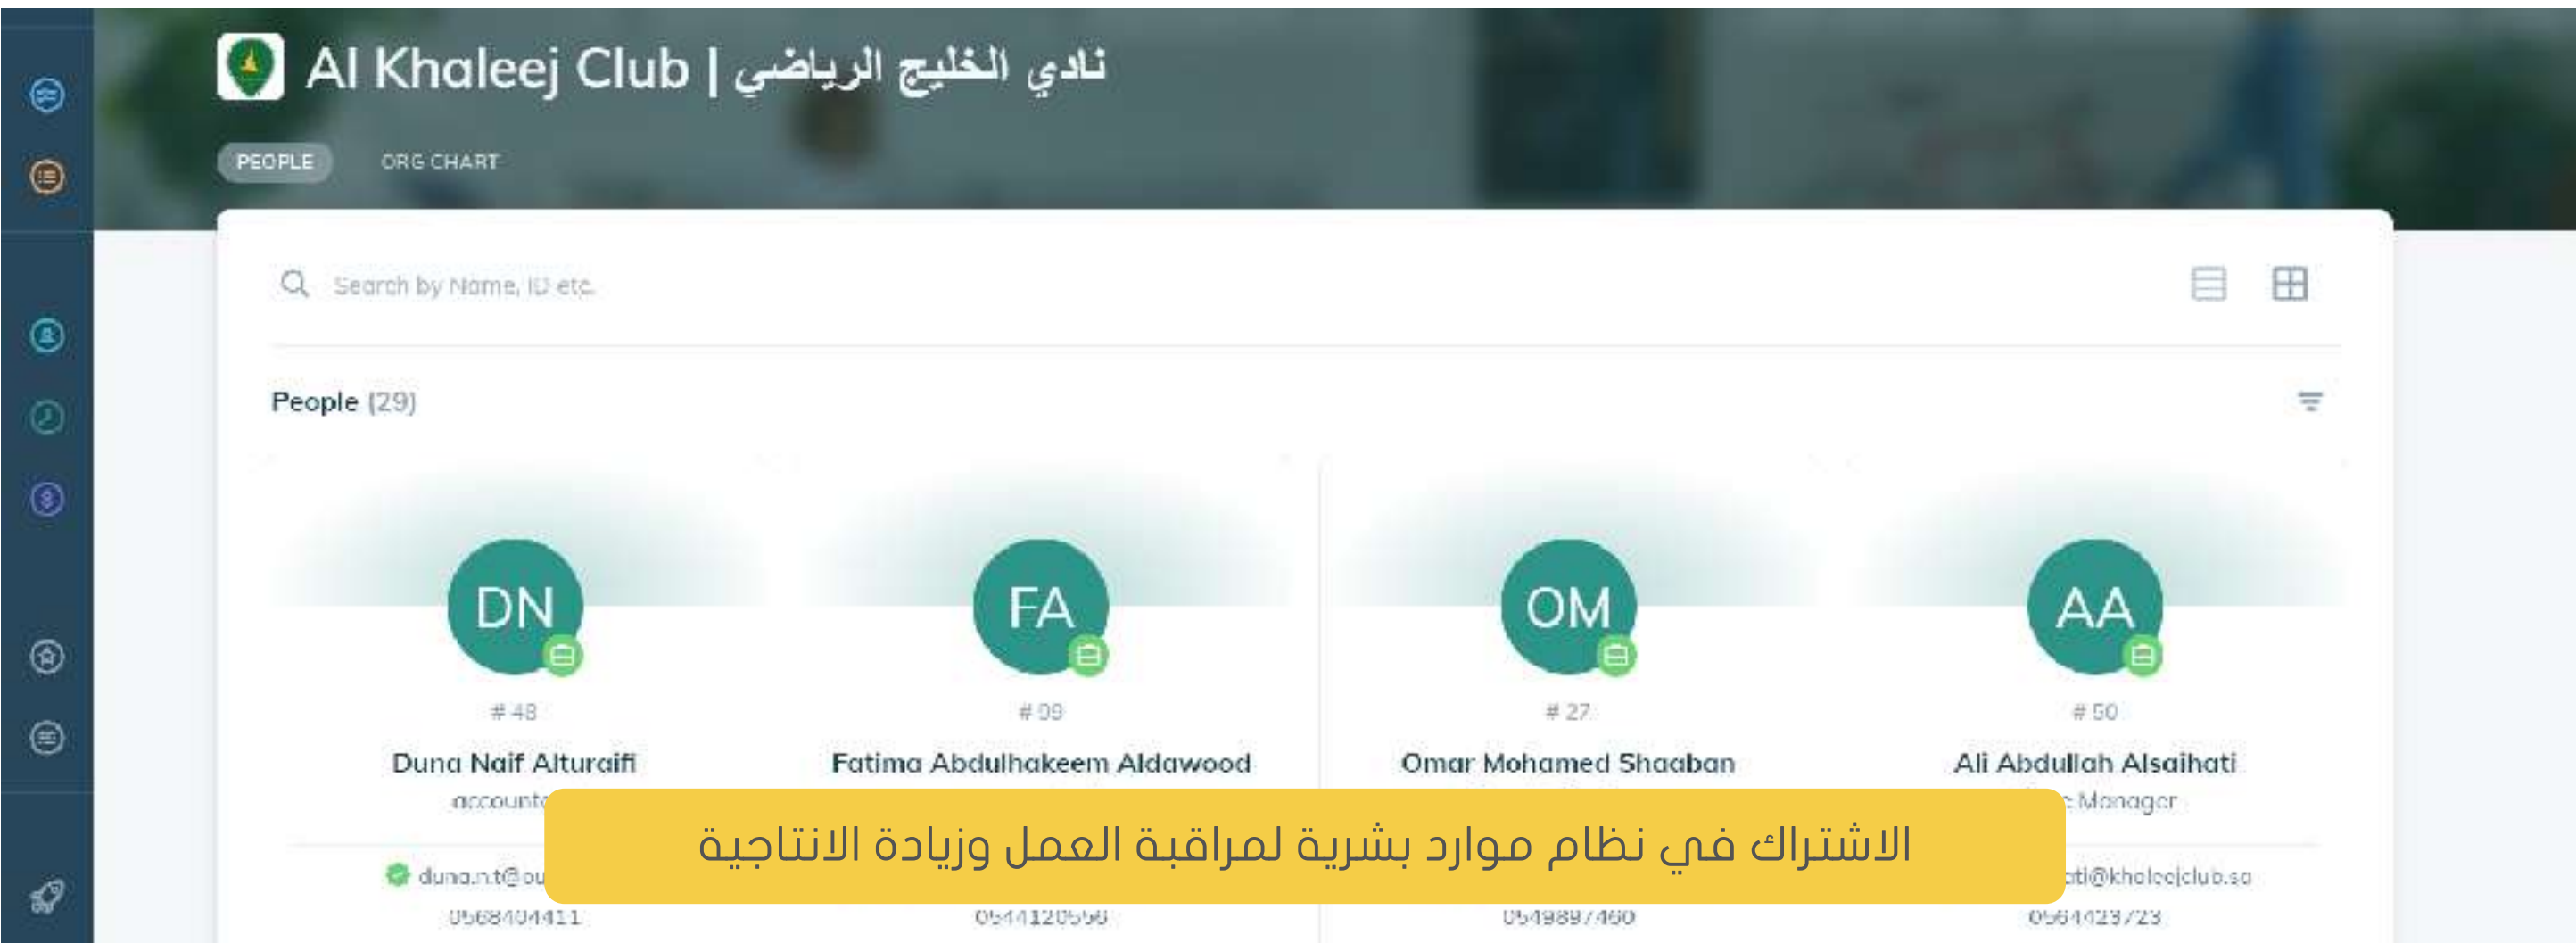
Al Khaleej Club | نادي الخليج الرياضي

PEOPLE ORG CHART

Search by Name, ID etc.

People (29)

DN
# 48
Duna Naif Alturaifi
account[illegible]
duna.n.t@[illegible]
0568404411

FA
# 09
Fatima Abdulhakeem Aldawood
0544120556

OM
# 27
Omar Mohamed Shaaban
0549897460

AA
# 50
Ali Abdullah Alsaihati
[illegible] Manager
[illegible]ti@khaleejclub.sa
0564423723

الاشتراك في نظام موارد بشرية لمراقبة العمل وزيادة الانتاجية